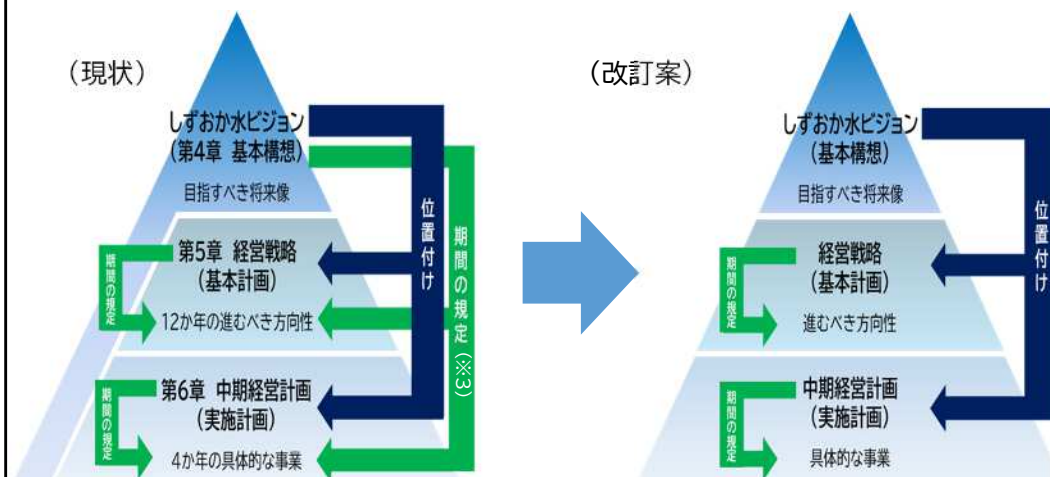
（現状）

しずおか水ビジョン
（第4章 基本構想）
目指すべき将来像

位置付け

期間の規定（※3）

期間の規定
第5章 経営戦略
（基本計画）
12か年の進むべき方向性

期間の規定
第6章 中期経営計画
（実施計画）
4か年の具体的な事業

（改訂案）

しずおか水ビジョン
（基本構想）
目指すべき将来像

位置付け

期間の規定
経営戦略
（基本計画）
進むべき方向性

期間の規定
中期経営計画
（実施計画）
具体的な事業